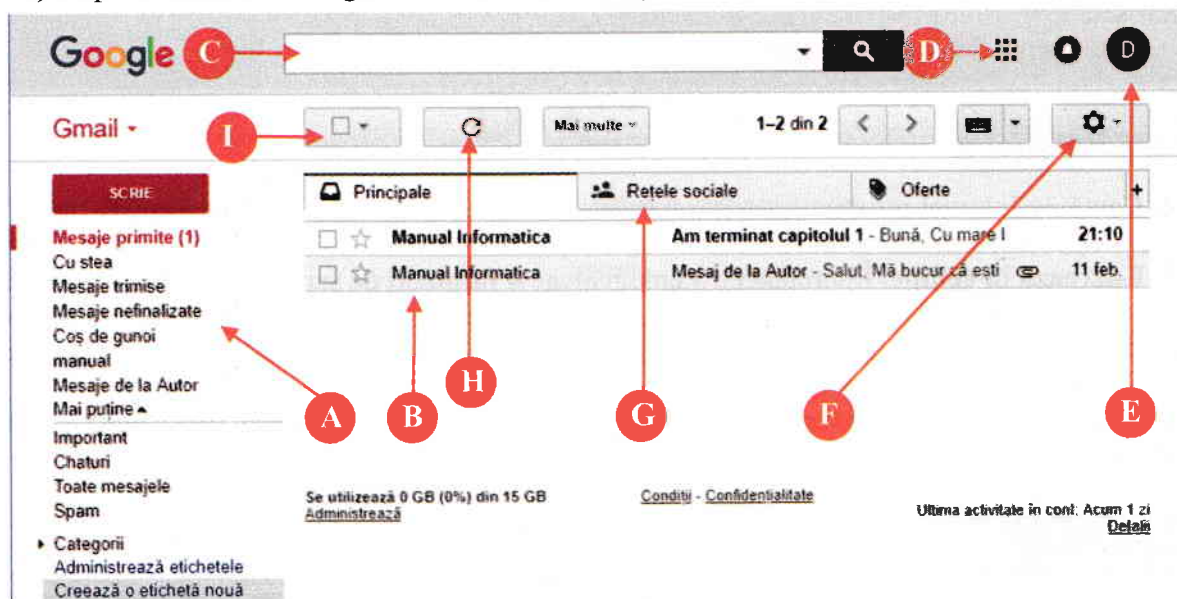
Google C D D

Gmail I 1–2 din 2 Mai multe

SCRIE

Principale Rețele sociale Oferte +

Mesaje primite (1)
Cu stea
Mesaje trimise
Mesaje nefinalizate
Coș de gunoi
manual
Mesaje de la Autor
Mai puține
Important
Chaturi
Toate mesajele
Spam
Categorii
Administrează etichetele
Creează o etichetă nouă

| Manual Informatica | Am terminat capitolul 1 - Bună, Cu mare I | 21:10 |
|---|---|---|
| Manual Informatica | Mesaj de la Autor - Salut, Mă bucur că ești | 11 feb. |

A B H G F E

Se utilizează 0 GB (0%) din 15 GB
Administrează

Condiții - Confidențialitate

Ultima activitate în cont: Acum 1 zi
Detalii